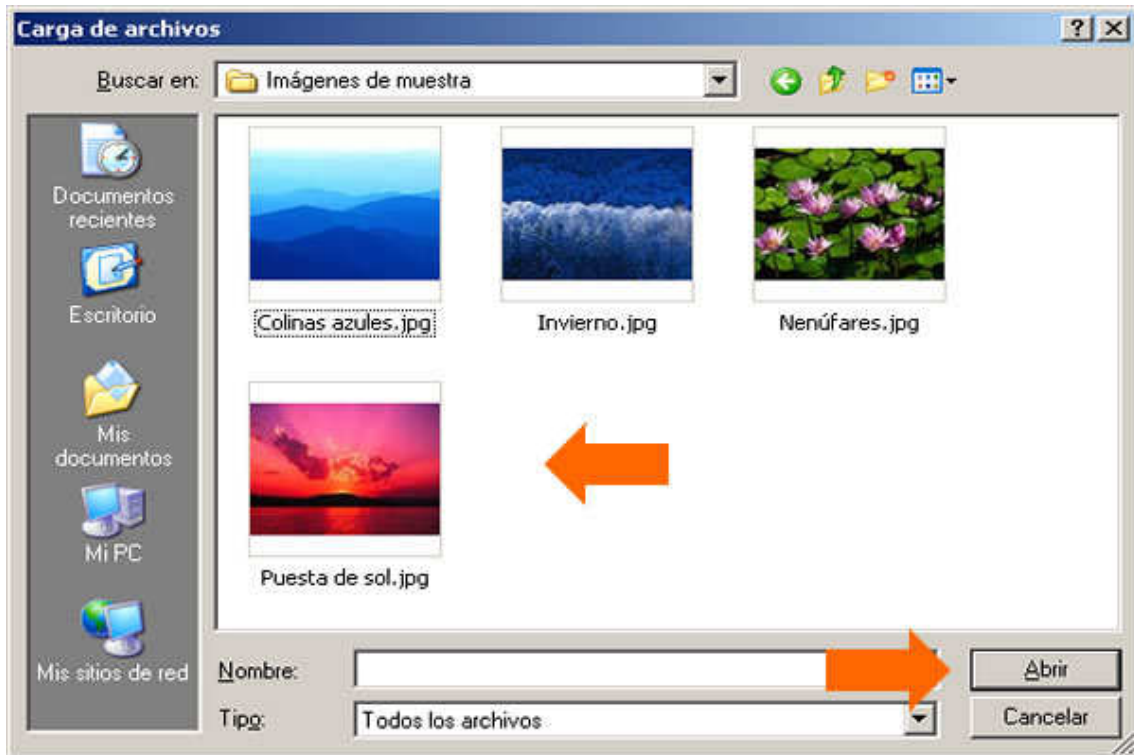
Carga de archivos

?

Buscar en: Imágenes de muestra

Documentos recientes

Escritorio

Mis documentos

Mi PC

Mis sitios de red

Colinas azules.jpg

Invierno.jpg

Nenúfares.jpg

Puesta de sol.jpg

Nombre:

Tipo: Todos los archivos

Abrir

Cancelar